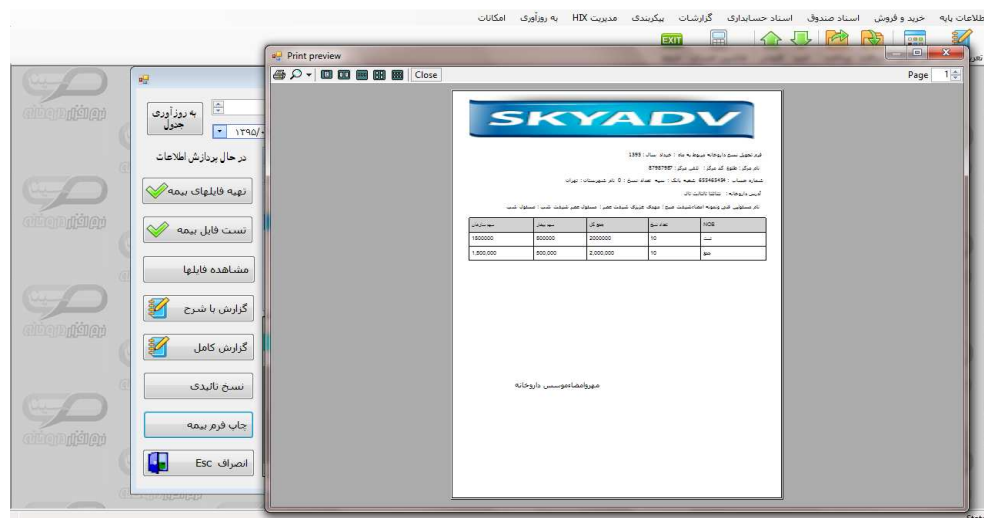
اطلاعات پایه   خرید و فروش   اسناد صندوق   اسناد حسابداری   گزارشات   پیکربندی   مدیریت HIX   به روزآوری   امکانات

EXIT

Print preview

Close

Page 1

SKYADV

فرم تحویل نسخ داروخانه مربوط به ماه : خرداد سال : 1393

نام مرکز : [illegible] کد مرکز : 5796795

شماره حساب : 653463434 شعبه بانک : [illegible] تعداد نسخ : 0 نام شهرستان : تهران

آدرس داروخانه : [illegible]

نام مسئولین فنی و نحوه امضا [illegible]

| سهم سازمان | سهم بیمار | جمع کل | تعداد نسخ | NOE |
|---|---|---|---|---|
| 1800000 | 600000 | 2000000 | 10 | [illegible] |
| 1,800,000 | 500,000 | 2,000,000 | 10 | جمع |

مهروامضاءموسسس داروخانه

به روزآوری جدول

۱۳۹۵/

در حال پردازش اطلاعات

تهیه فایلهای بیمه

تست فایل بیمه

مشاهده فایلها

گزارش با شرح

گزارش کامل

نسخ تائیدی

چاپ فرم بیمه

انصراف Esc